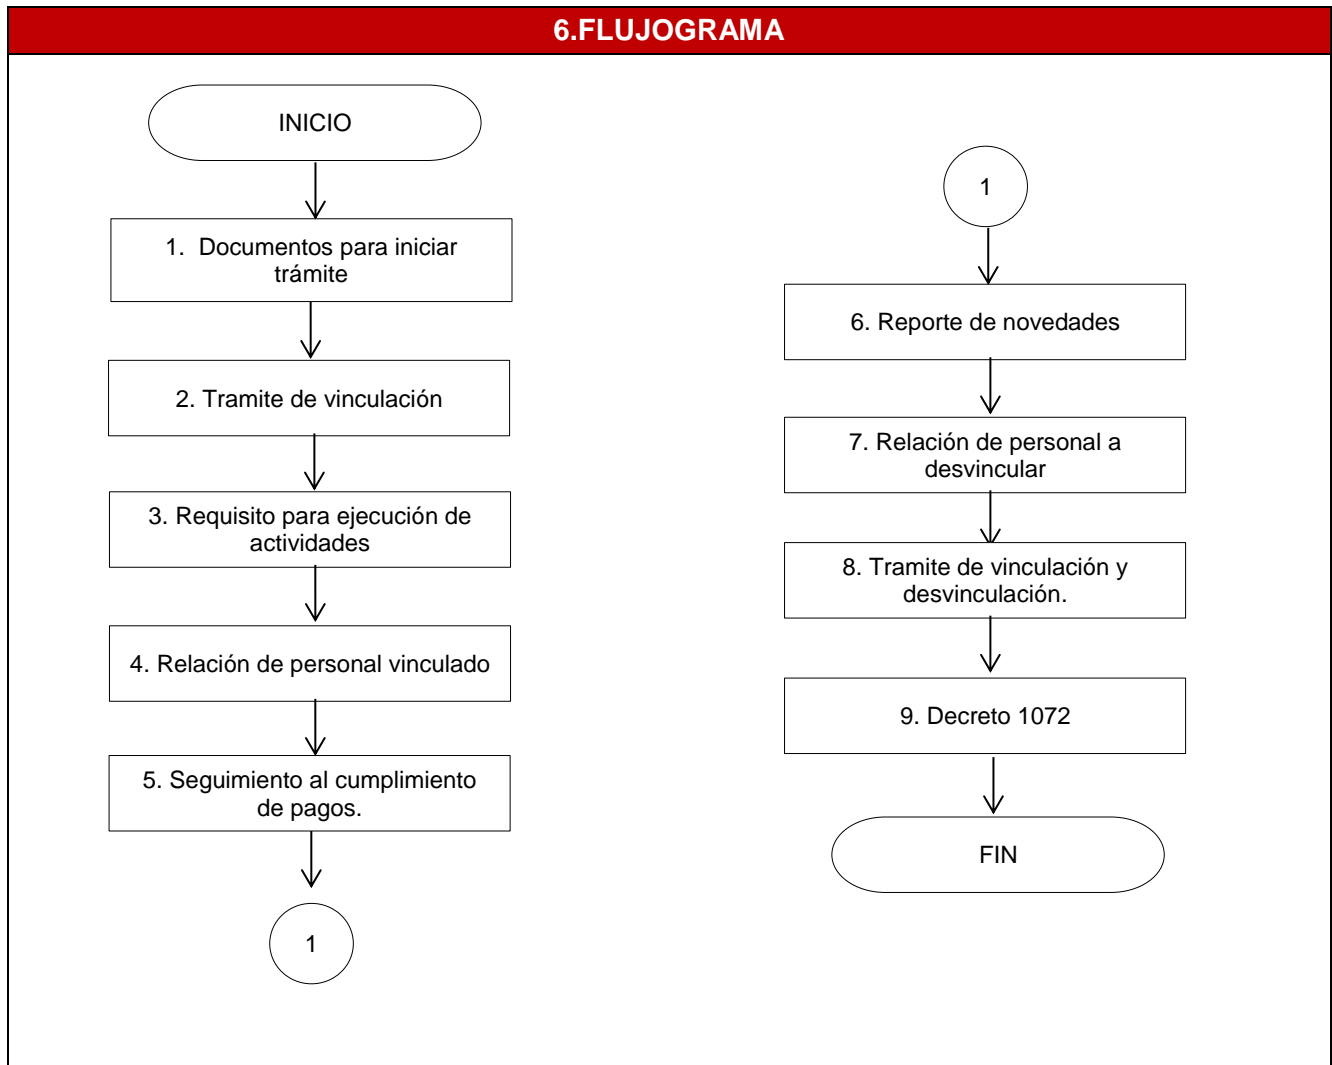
6.FLUJOGRAMA

INICIO

1. Documentos para iniciar trámite

2. Tramite de vinculación

3. Requisito para ejecución de actividades

4. Relación de personal vinculado

5. Seguimiento al cumplimiento de pagos.

1

1

6. Reporte de novedades

7. Relación de personal a desvincular

8. Tramite de vinculación y desvinculación.

9. Decreto 1072

FIN